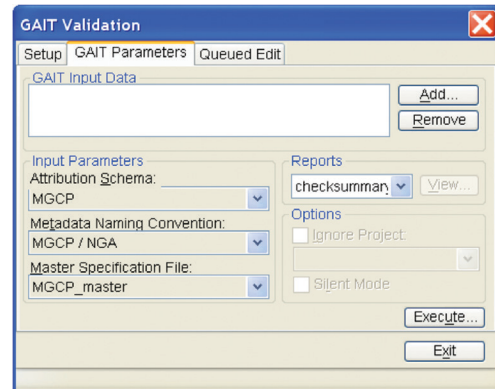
GAIT Validation

Setup | GAIT Parameters | Queued Edit

GAIT Input Data

Add...
Remove

Input Parameters
Attribution Schema:
MGCP
Metadata Naming Convention:
MGCP / NGA
Master Specification File:
MGCP_master

Reports
checksummary
View...

Options
Ignore Project:
Silent Mode

Execute...

Exit